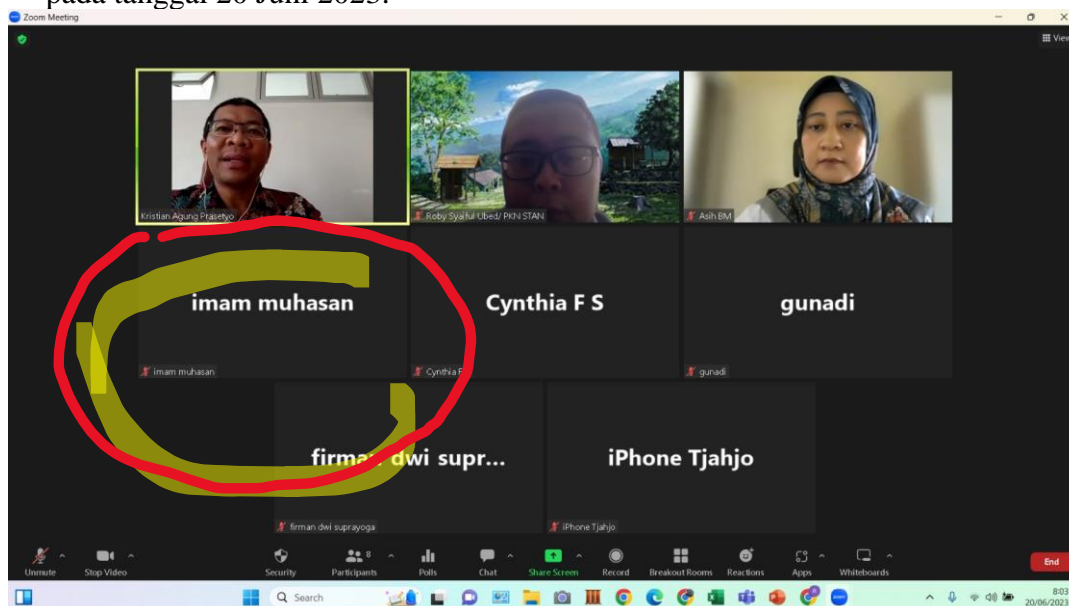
pada tanggal 20 Juni 2023.

Zoom Meeting

View

Kristian Agung Prasetyo

Roby Syaiful Ubed/ PKN STAN

Asih BM

imam muhasan

imam muhasan

Cynthia F S

Cynthia F

gunadi

gunadi

firman dwi supr...

firman dwi suprayoga

iPhone Tjahjo

iPhone Tjahjo

Unmute

Stop Video

Security

8

Participants

Polls

Chat

Share Screen

Record

Breakout Rooms

Reactions

Apps

Whiteboards

End

Search

8:03

20/06/2023